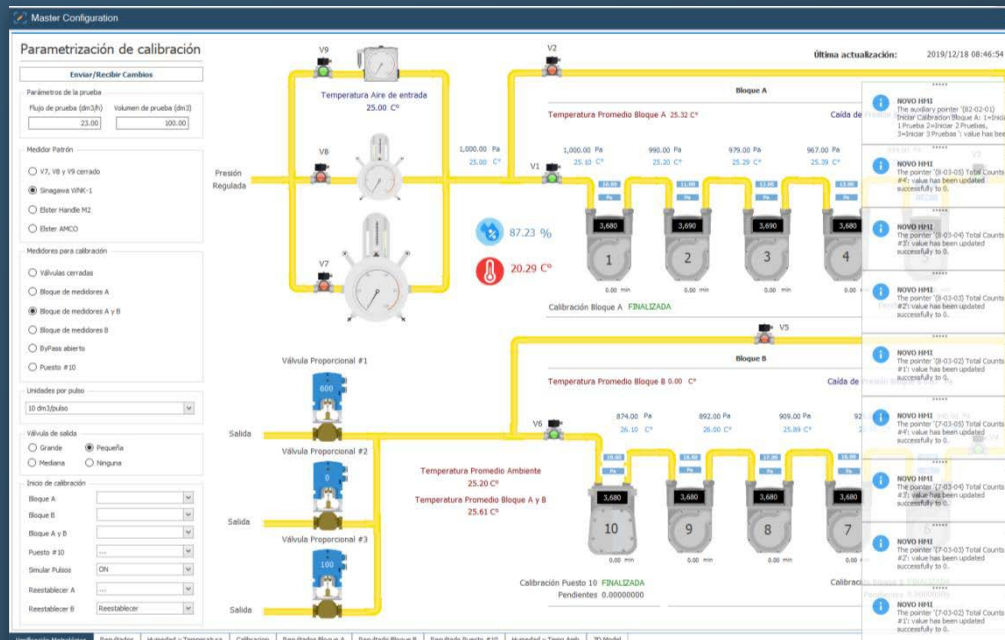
Master Configuration

Parametrización de calibración

Enviar/Recibir Cambios

Parámetros de la prueba
Flujo de prueba (dm3/h) Volumen de prueba (dm3)
23.00 100.00

Medidor Patrón
V7, V8 y V9 cerrado
Sinagawa WNK-1
Elster Handle M2
Elster AMCO

Medidores para calibración
Válvulas cerradas
Bloque de medidores A
Bloque de medidores A y B
Bloque de medidores B
ByPass abierto
Puesto #10

Unidades por pulso
10 dm3/pulso

Válvula de salida
Grande Pequeña
Mediana Ninguna

Inicio de calibración
Bloque A
Bloque B
Bloque A y B
Puesto #10 ...
Simular Pulsos ON
Reestablecer A ...
Reestablecer B Reestablecer

V9
Temperatura Aire de entrada
25.00 C°
V8
Presión Regulada
V7
V2
Última actualización: 2019/12/18 08:46:54
Bloque A
Temperatura Promedio Bloque A 25.32 C°
Caída de
1,000.00 Pa
25.00 C°
V1
1,000.00 Pa 25.10 C°
990.00 Pa 25.20 C°
979.00 Pa 25.29 C°
967.00 Pa 25.39 C°
3,680 3,690 3,690 3,680
1 2 3 4
0.00 min 0.00 min 0.00 min 0.00
87.23 %
20.29 C°
Calibración Bloque A FINALIZADA
V5
Bloque B
Temperatura Promedio Bloque B 0.00 C°
Caída de
Válvula Proporcional #1
600
Salida
Válvula Proporcional #2
0
Salida
Válvula Proporcional #3
100
Salida
V6
874.00 Pa 26.10 C°
892.00 Pa 26.00 C°
909.00 Pa 25.89 C°
Temperatura Promedio Ambiente
25.20 C°
Temperatura Promedio Bloque A y B
25.61 C°
3,680 3,680 3,680 3,680
10 9 8 7
0.00 min 0.00 min 0.00 min
Calibración Puesto 10 FINALIZADA
Pendientes 0.00000000
Calibrac

NOVO HMI
The auxiliary pointer '(82-02-01) Iniciar Calibración Bloque A: 1=Inicia 1 Prueba 2=Iniciar 2 Pruebas, 3=Iniciar 3 Pruebas': value has bee
NOVO HMI
The pointer '(8-03-05) Total Counts #4': value has been updated successfully to 0.
NOVO HMI
The pointer '(8-03-04) Total Counts #3': value has been updated successfully to 0.
NOVO HMI
The pointer '(8-03-03) Total Counts #2': value has been updated successfully to 0.
NOVO HMI
The pointer '(8-03-02) Total Counts #1': value has been updated successfully to 0.
NOVO HMI
The pointer '(7-03-05) Total Counts #4': value has been updated successfully to 0.
NOVO HMI
The pointer '(7-03-04) Total Counts #3': value has been updated successfully to 0.
NOVO HMI
The pointer '(7-03-03) Total Counts #2': value has been updated successfully to 0.
NOVO HMI
The pointer '(7-03-02) Total Counts #1': value has been updated successfully to 0.

Verificación Metrológica | Resultados | Humedad y Temperatura | Calibracion | Resultados Bloque A | Resultado Bloque B | Resultado Puesto #10 | Humedad y Temp Amb | 3D Model